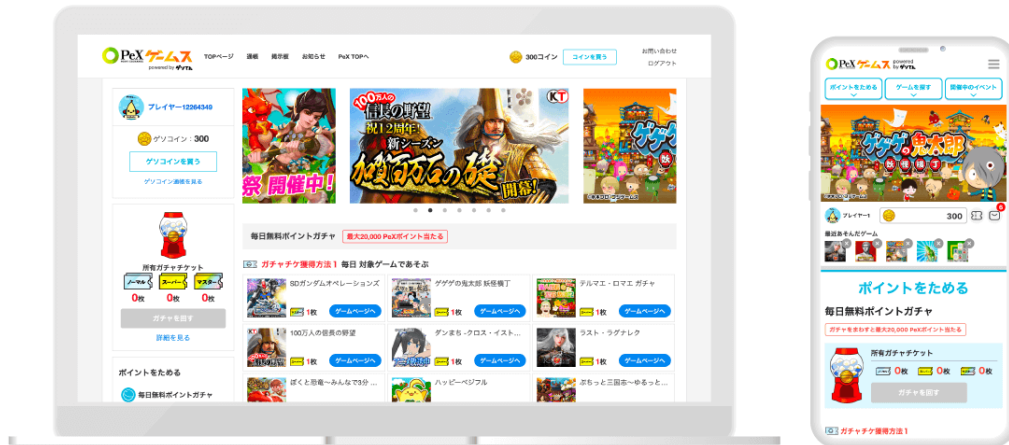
PeX ゲームス powered by ゲソてん

TOPページ 通帳 掲示板 お知らせ PeX TOPへ

300コイン コインを買う

お問い合わせ ログアウト

プレイヤー12264349

ゲソコイン：300

ゲソコインを買う

ゲソコイン通帳を見る

所有ガチャチケット

ノーマル スーパー マスター

0枚 0枚 0枚

ガチャを回す

詳細を見る

ポイントをためる

毎日無料ポイントガチャ

祭 開催中!

100万人の 信長の野望 祝12周年! 新シーズン 破竹万石の陣 開幕!

KT

ゲゲゲ

毎日無料ポイントガチャ 最大20,000 PeXポイント当たる

ガチャチケ獲得方法1 毎日 対象ゲームであそぶ

SDガンダムオペレーションズ 1枚 ゲームページへ

ゲゲゲの鬼太郎 妖怪横丁 1枚 ゲームページへ

テルマエ・ロマエ ガチャ 1枚 ゲームページへ

100万人の信長の野望 1枚 ゲームページへ

ダンまち -クロス・イスト… 1枚 ゲームページへ

ラスト・ラグナレク 1枚 ゲームページへ

ぼくと恐竜～みんなで3分 …

ハッピーペジフル

ぷちっと三国志～ゆるっと…

PeX ゲームス powered by ゲソてん

ポイントをためる ゲームを探す 開催中のイベント

ゲゲゲの鬼太郎 妖怪横丁

プレイヤー1 300

最近あそんだゲーム

ポイントをためる

毎日無料ポイントガチャ

ガチャをまわすと最大20,000 PeXポイント当たる

所有ガチャチケット

0枚 0枚 0枚

ガチャを回す

ガチャチケ獲得方法1